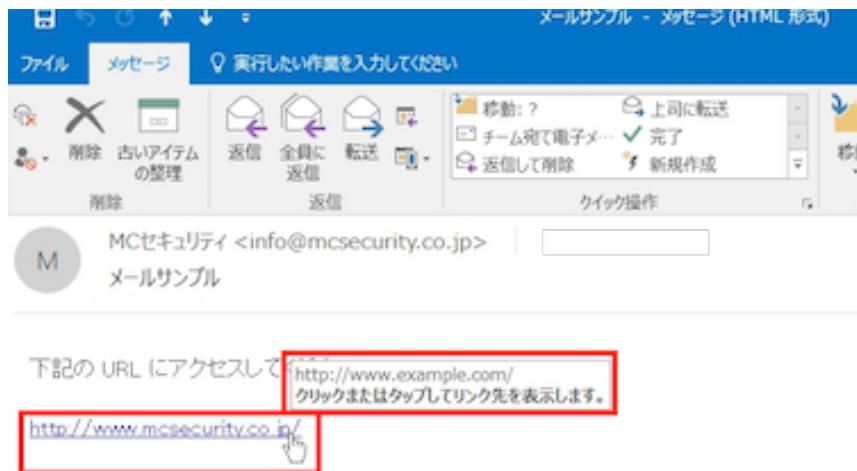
メールサンプル - メッセージ (HTML 形式)

ファイル　メッセージ　実行したい作業を入力してください

削除　古いアイテムの整理
削除

返信　全員に返信　転送
返信

移動: ?
チーム宛て電子メ…
返信して削除
上司に転送
完了
新規作成
クイック操作

移動

M
MCセキュリティ <info@mcsecurity.co.jp>
メールサンプル

下記の URL にアクセスして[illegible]
http://www.example.com/
クリックまたはタップしてリンク先を表示します。
http://www.mcsecurity.co.jp/